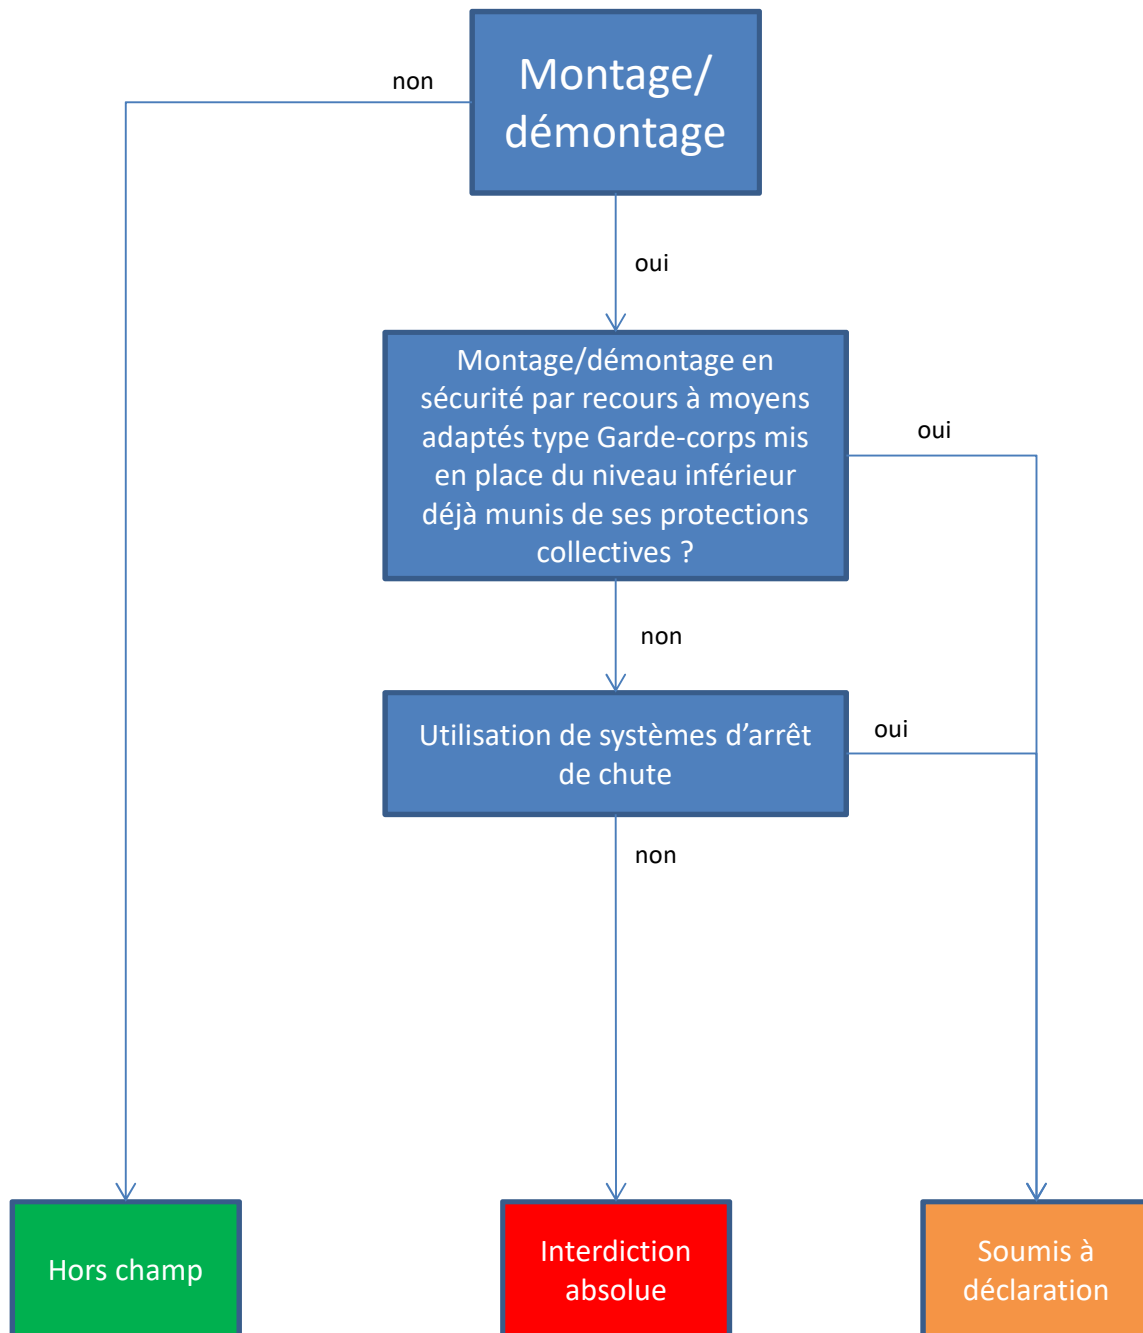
Montage/ démontage

non

oui

Montage/démontage en sécurité par recours à moyens adaptés type Garde-corps mis en place du niveau inférieur déjà munis de ses protections collectives ?

oui

non

Utilisation de systèmes d’arrêt de chute

oui

non

Hors champ

Interdiction absolue

Soumis à déclaration